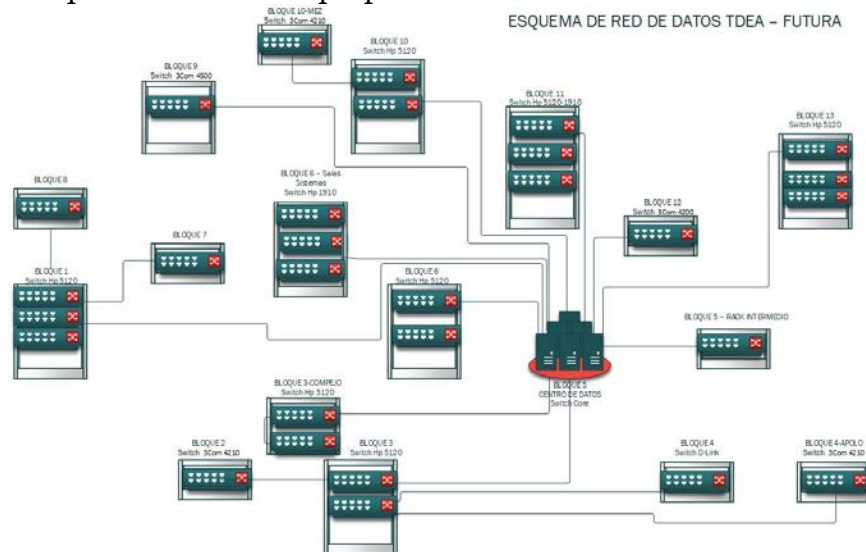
ESQUEMA DE RED DE DATOS TDEA – FUTURA

BLOQUE 10-MEZ
Switch 3Com 4210

BLOQUE 10
Switch Hp 5120

BLOQUE 9
Switch 3Com 4500

BLOQUE 11
Switch Hp 5120-1910

BLOQUE 13
Switch Hp 5120

BLOQUE 8

BLOQUE 6 – Salas Sistemas
Switch Hp 1910

BLOQUE 12
Switch 3Com 4200

BLOQUE 7

BLOQUE 1
Switch Hp 5120

BLOQUE 6
Switch Hp 5120

BLOQUE 5 – RACK INTERMEDIO

BLOQUE 5
CENTRO DE DATOS
Switch Core

BLOQUE 3-COMPEJO
Switch Hp 5120

BLOQUE 2
Switch 3Com 4210

BLOQUE 3
Switch Hp 5120

BLOQUE 4
Switch D-Link

BLOQUE 4-APOLO
Switch 3Com 4210